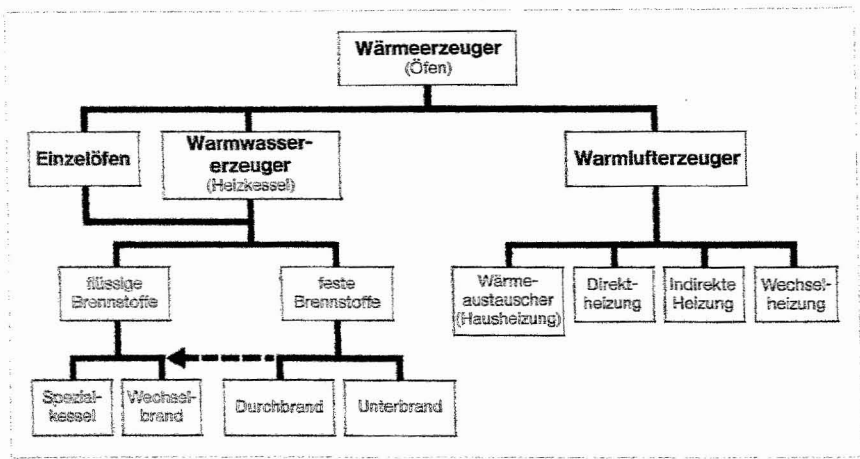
Wärmeerzeuger
(Öfen)

Einzelöfen

Warmwassererzeuger
(Heizkessel)

Warmlufterzeuger

flüssige Brennstoffe

feste Brennstoffe

Wärmeaustauscher (Hausheizung)

Direktheizung

Indirekte Heizung

Wechselheizung

Spezialkessel

Wechselbrand

Durchbrand

Unterbrand